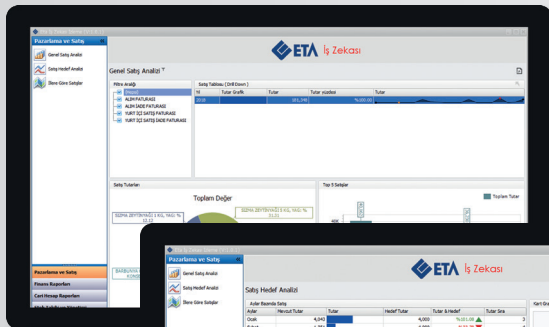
Pazarlama ve Satış

Genel Satış Analizi

Satış Hedef Analizi

İlove Göre Satışlar

ETA İş Zekası

Genel Satış Analizi

Filtre Aracı

Mevcut

ALIM FATURASI

ALIM İADE FATURASI

YURT İÇİ SATIŞ FATURASI

YURT İÇİ SATIŞ İADE FATURASI

Satış Tablosu (Drill Down)

| Yıl | Tutar Grafik | Tutar | Tutar yüzdesi | Tutar |
|---|---|---|---|---|
| 2010 | | 101,348 | %100.00 | |

Satış Tutarları

Toplam Değer

SIZMA ZEYTİNYAĞI 5 KG. YAĞI %10.12

SIZMA ZEYTİNYAĞI 5 KG. YAĞI %13.21

Top 5 Satışlar

Toplam Tutar

Pazarlama ve Satış

Finans Raporları

Cari Hesap Raporları

Pazarlama ve Satış

Genel Satış Analizi

Satış Hedef Analizi

İlove Göre Satışlar

ETA İş Zekası

Satış Hedef Analizi

Aylar Bazında Satış

| | Mevcut Tutar | Tutar | Hedef Tutar | Tutar & Hedef | Tutar Sıra |
|---|---|---|---|---|---|
| Ocak | 4,040 | | 4,000 | %101.00 | 3 |
| Şubat | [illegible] | | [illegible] | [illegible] | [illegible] |

Kart Grafiği